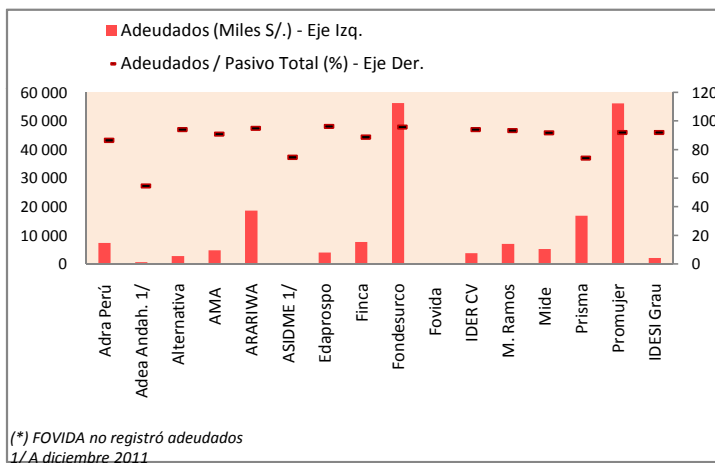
Adeudados (Miles S/.) - Eje Izq.

Adeudados / Pasivo Total (%) - Eje Der.

60 000
50 000
40 000
30 000
20 000
10 000
0

120
100
80
60
40
20
0

Adra Perú
Adea Andah. 1/
Alternativa
AMA
ARARIWA
ASIDME 1/
Edaprospo
Finca
Fondesurco
Fovida
IDER CV
M. Ramos
Mide
Prisma
Promujer
IDESI Grau

(*) FOVIDA no registró adeudados
1/ A diciembre 2011